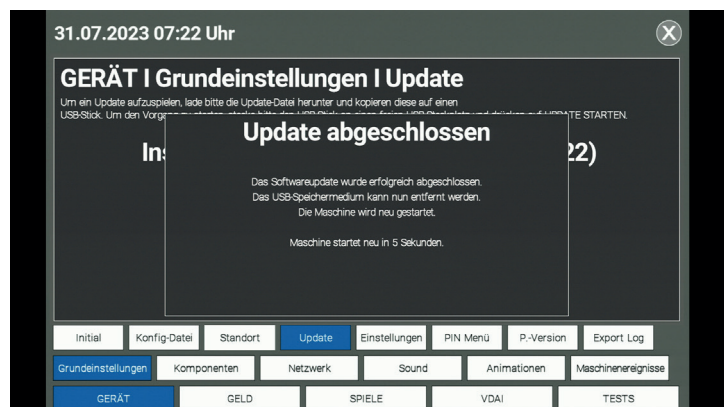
31.07.2023 07:22 Uhr

GERÄT I Grundeinstellungen I Update

Um ein Update aufzuspielen, lade bitte die Update-Datei herunter und kopieren diese auf einen USB-Stick. Um den Vorga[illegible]TE STARTEN.

In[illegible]22)

Update abgeschlossen

Das Softwareupdate wurde erfolgreich abgeschlossen.
Das USB-Speichermedium kann nun entfernt werden.
Die Maschine wird neu gestartet.

Maschine startet neu in 5 Sekunden.

Initial | Konfig-Datei | Standort | Update | Einstellungen | PIN Menü | P.-Version | Export Log

Grundeinstellungen | Komponenten | Netzwerk | Sound | Animationen | Maschinenereignisse

GERÄT | GELD | SPIELE | VDAI | TESTS